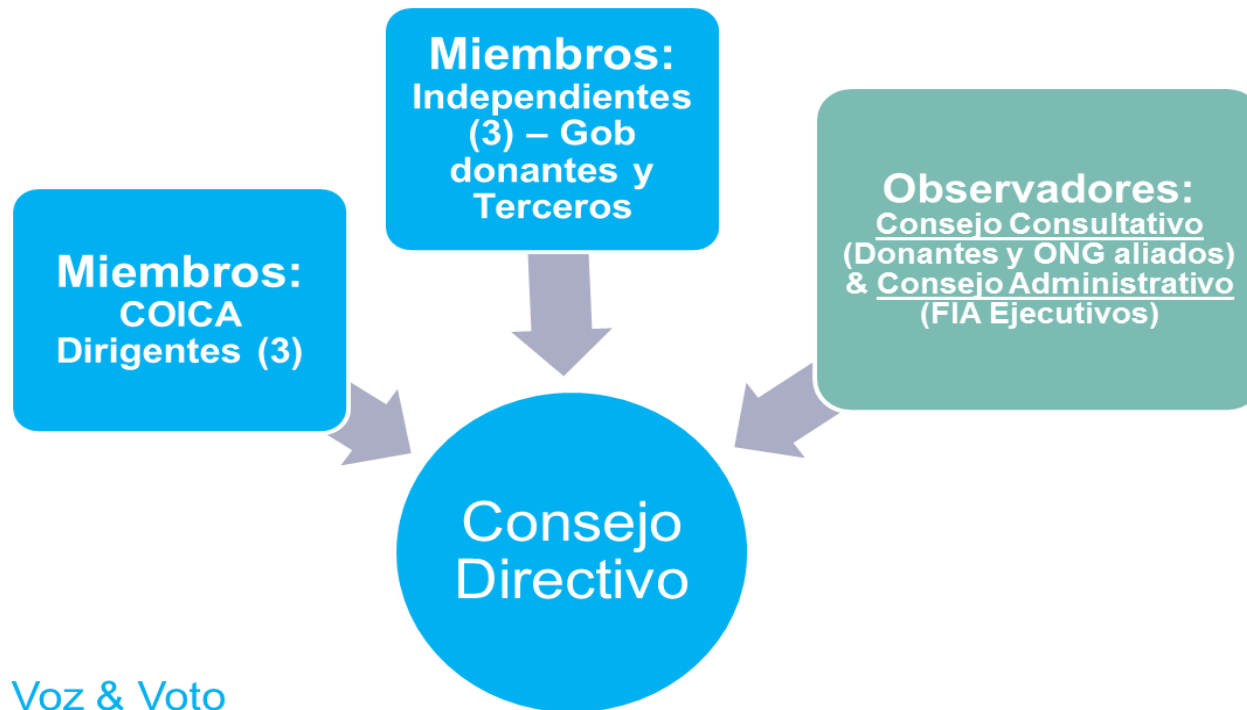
Miembros:
Independientes (3) – Gob donantes y Terceros

Miembros:
COICA Dirigentes (3)

Observadores:
Consejo Consultativo (Donantes y ONG aliados) & Consejo Administrativo (FIA Ejecutivos)

Consejo Directivo

Voz & Voto